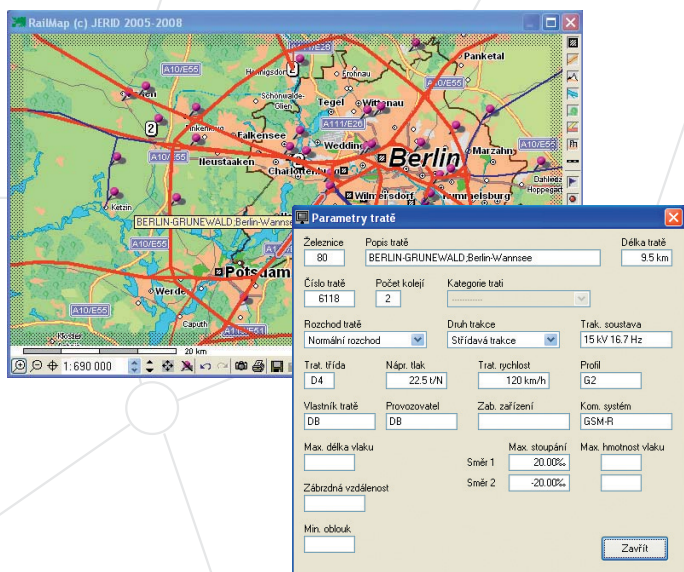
RailMap (c) JERID 2005-2008

Hennigsdorf
Frohnau
Pankeтal
Schönwalde-Glien
Tegel
Wittenau
A111/E26
Falkensee
Finkenkrug
Wedding
Berlin
Marzahn
A10/E55
Neustaaken
Charlottenburg
Wilmersdorf
Ketzin
BERLIN-GRUNEWALD;Berlin-Wannsee
A10/E55
Potsdam
Werder
Caputh
A10/E55
20 km
1:690 000

Parametry tratě

Železnice
80
Popis tratě
BERLIN-GRUNEWALD;Berlin-Wannsee
Délka tratě
9.5 km
Číslo tratě
6118
Počet kolejí
2
Kategorie trati
Rozchod tratě
Normální rozchod
Druh trakce
Střídavá trakce
Trak. soustava
15 kV 16.7 Hz
Trat. třída
D4
Nápr. tlak
22.5 t/N
Trat. rychlost
120 km/h
Profil
G2
Vlastník tratě
DB
Provozovatel
DB
Zab. zařízení
Kom. systém
GSM-R
Max. délka vlaku
Max. stoupání
Max. hmotnost vlaku
Směr 1
20.00‰
Směr 2
-20.00‰
Zábrzdná vzdálenost
Min. oblouk
Zavřít